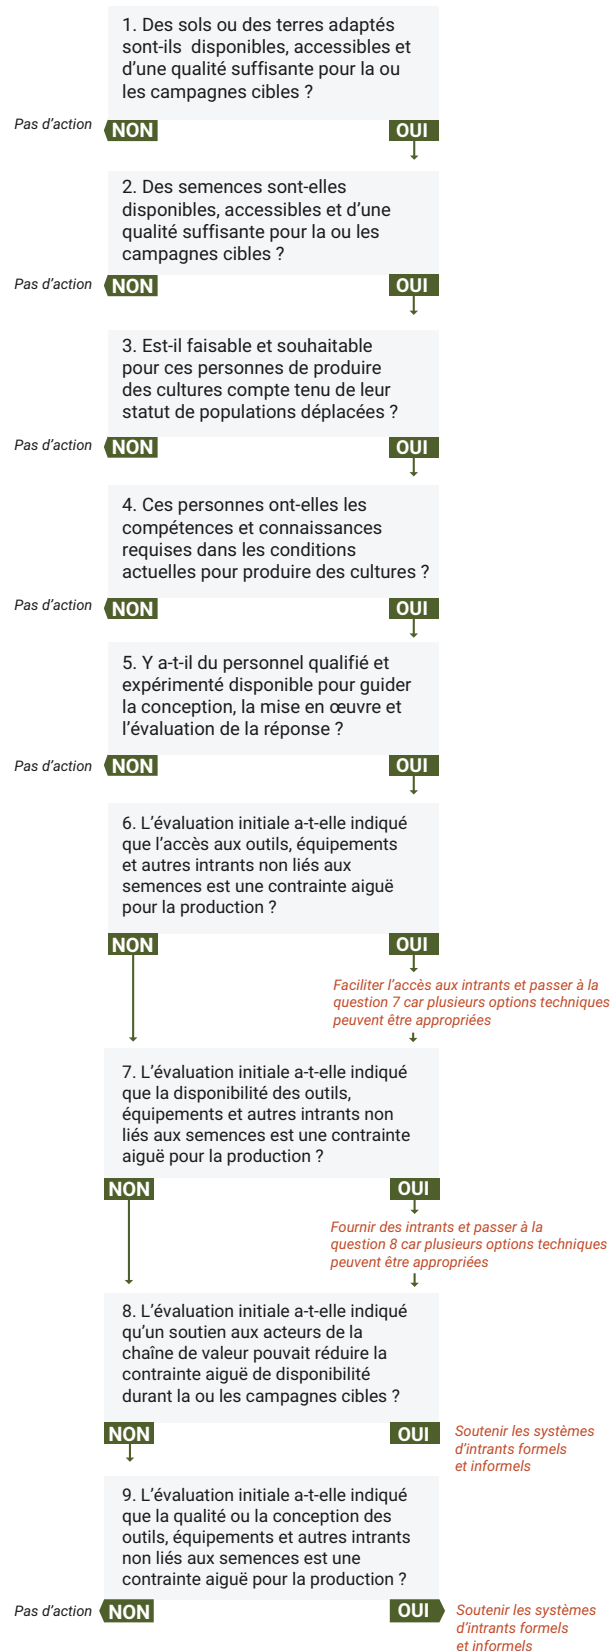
1. Des sols ou des terres adaptés sont-ils disponibles, accessibles et d’une qualité suffisante pour la ou les campagnes cibles ?

Pas d’action NON

OUI

2. Des semences sont-elles disponibles, accessibles et d’une qualité suffisante pour la ou les campagnes cibles ?

Pas d’action NON

OUI

3. Est-il faisable et souhaitable pour ces personnes de produire des cultures compte tenu de leur statut de populations déplacées ?

Pas d’action NON

OUI

4. Ces personnes ont-elles les compétences et connaissances requises dans les conditions actuelles pour produire des cultures ?

Pas d’action NON

OUI

5. Y a-t-il du personnel qualifié et expérimenté disponible pour guider la conception, la mise en œuvre et l’évaluation de la réponse ?

Pas d’action NON

OUI

6. L’évaluation initiale a-t-elle indiqué que l’accès aux outils, équipements et autres intrants non liés aux semences est une contrainte aiguë pour la production ?

NON

OUI

Faciliter l’accès aux intrants et passer à la question 7 car plusieurs options techniques peuvent être appropriées

7. L’évaluation initiale a-t-elle indiqué que la disponibilité des outils, équipements et autres intrants non liés aux semences est une contrainte aiguë pour la production ?

NON

OUI

Fournir des intrants et passer à la question 8 car plusieurs options techniques peuvent être appropriées

8. L’évaluation initiale a-t-elle indiqué qu’un soutien aux acteurs de la chaîne de valeur pouvait réduire la contrainte aiguë de disponibilité durant la ou les campagnes cibles ?

NON

OUI Soutenir les systèmes d’intrants formels et informels

9. L’évaluation initiale a-t-elle indiqué que la qualité ou la conception des outils, équipements et autres intrants non liés aux semences est une contrainte aiguë pour la production ?

Pas d’action NON

OUI Soutenir les systèmes d’intrants formels et informels